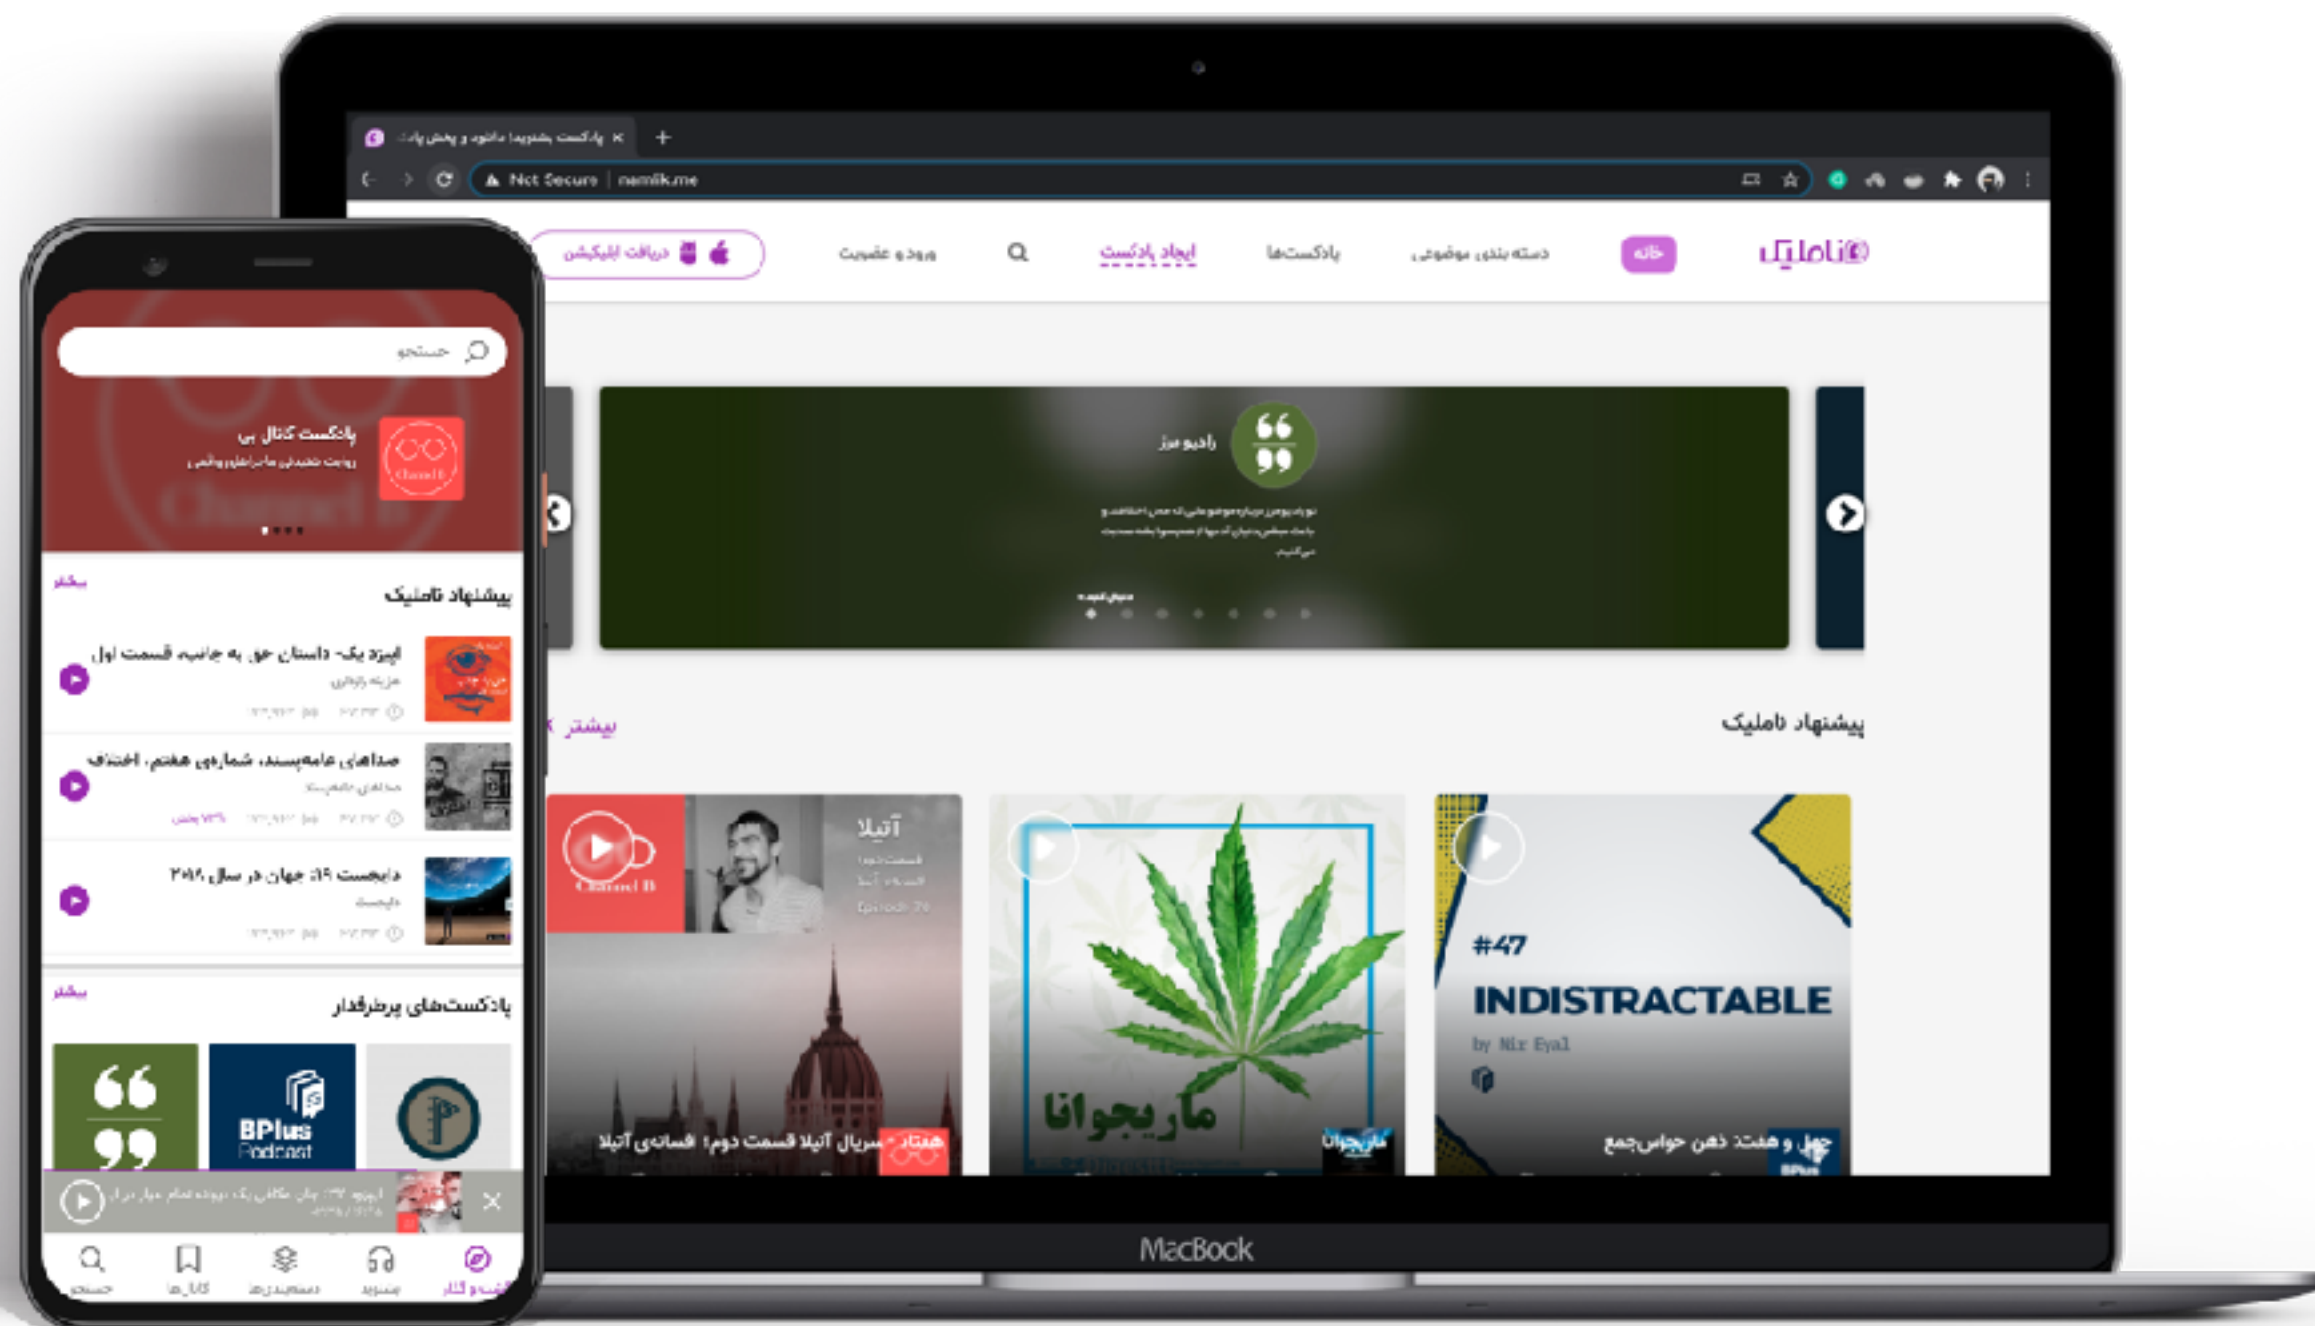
پادکست پشتو پیدا دانلود و پخش پاد ×
Not Secure | namlik.me

ناملیک
خانه
دسته بندی موضوعی
پادکست‌ها
ایجاد پادکست
ورود و عضویت
دریافت اپلیکیشن

رادیو مرز
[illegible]

پیشنهاد ناملیک
بیشتر

آتیلا
Channel B
هفتاد - سریال آتیلا قسمت دوم؛ افسانه‌ی آتیلا

ماریجوانا
ماریجوانا

#47
INDISTRACTABLE
by Nir Eyal
چهل و هفتم ذهن حواس‌جمع

MacBook

جستجو
پادکست کانال بی
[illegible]

پیشنهاد ناملیک
بیشتر
اپیزود یک- داستان جو، به جانیه قسمت اول
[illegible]
صداهای عامه‌پسند، شماره‌ی هفتم، اختلاف
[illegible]
داینجست ۱۵: جهان در سال ۲۰۸۰
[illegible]

پادکست‌های پرطرفدار
بیشتر
BPlus Podcast
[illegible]
جستجو
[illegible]
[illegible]
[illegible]
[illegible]